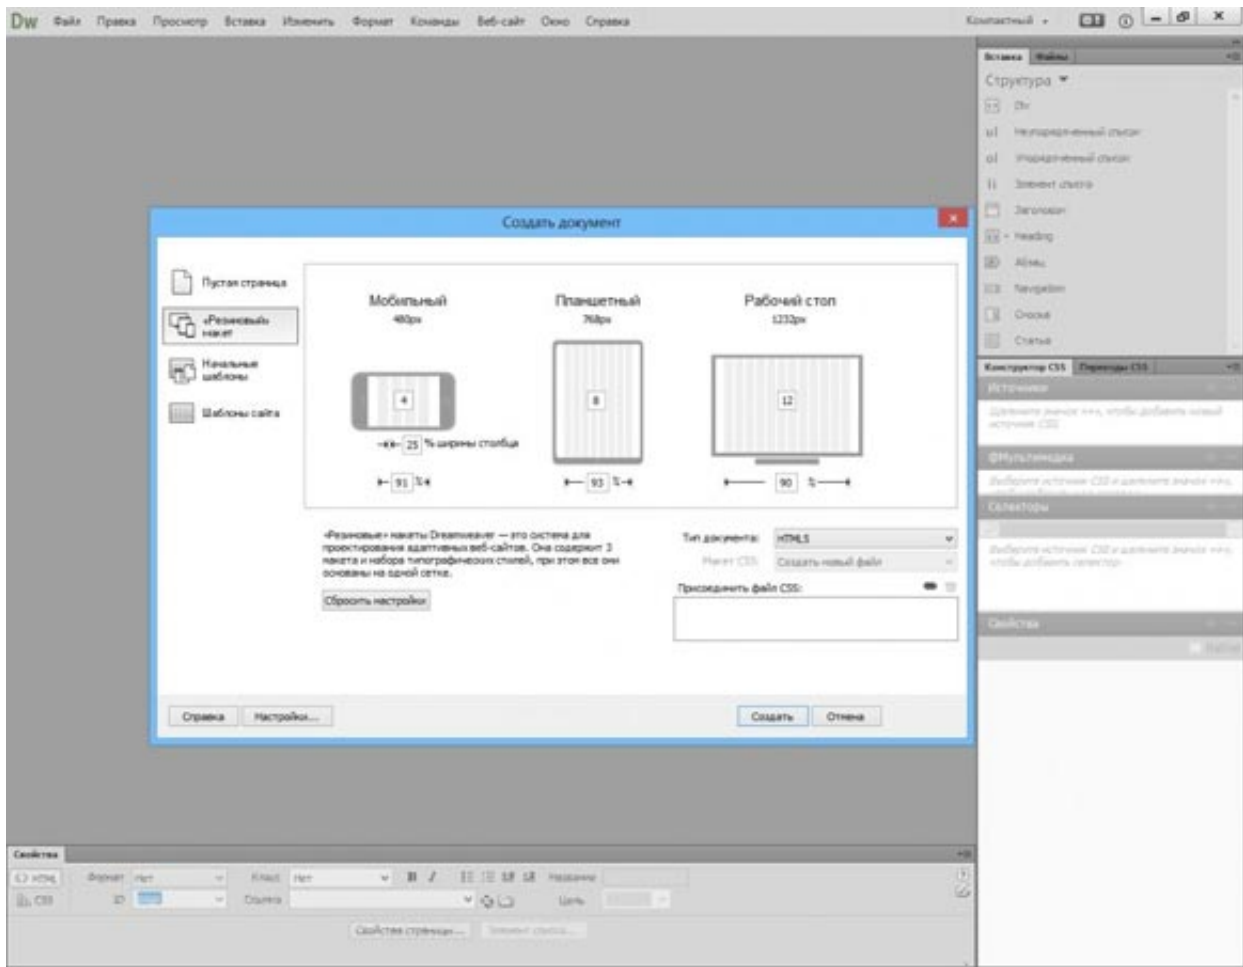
Dw Файл Правка Просмотр Вставка Изменить Формат Команды Веб-сайт Окно Справка

Компактный ▾

Вставка Файлы

Структура ▾

Div

ul Неупорядоченный список

ol Упорядоченный список

li Элемент списка

Заголовок

Heading

Абзац

Navigation

Отступ

Статья

Конструктор CSS Переходы CSS

Источники

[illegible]

@Мультимедиа

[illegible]

Селекторы

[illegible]

Свойства

Создать документ

Пустая страница

«Резиновый» макет

Начальные шаблоны

Шаблоны сайта

Мобильный
480px

Планшетный
768px

Рабочий стол
1232px

4

8

12

25 % ширины столбца

91 %

93 %

90 %

«Резиновые» макеты Dreamweaver — это система для проектирования адаптивных веб-сайтов. Она содержит 3 макета и набора типографических стилей, при этом все они основаны на одной сетке.

Сбросить настройки

Тип документа: HTML5

Макет CSS: Создать новый файл

Присоединить файл CSS:

Справка Настройки...

Создать Отмена

Свойства

<> HTML Формат Нет Класс Нет B I Название

CSS ID Ссылка Цель

Свойства страницы... Элемент списка...